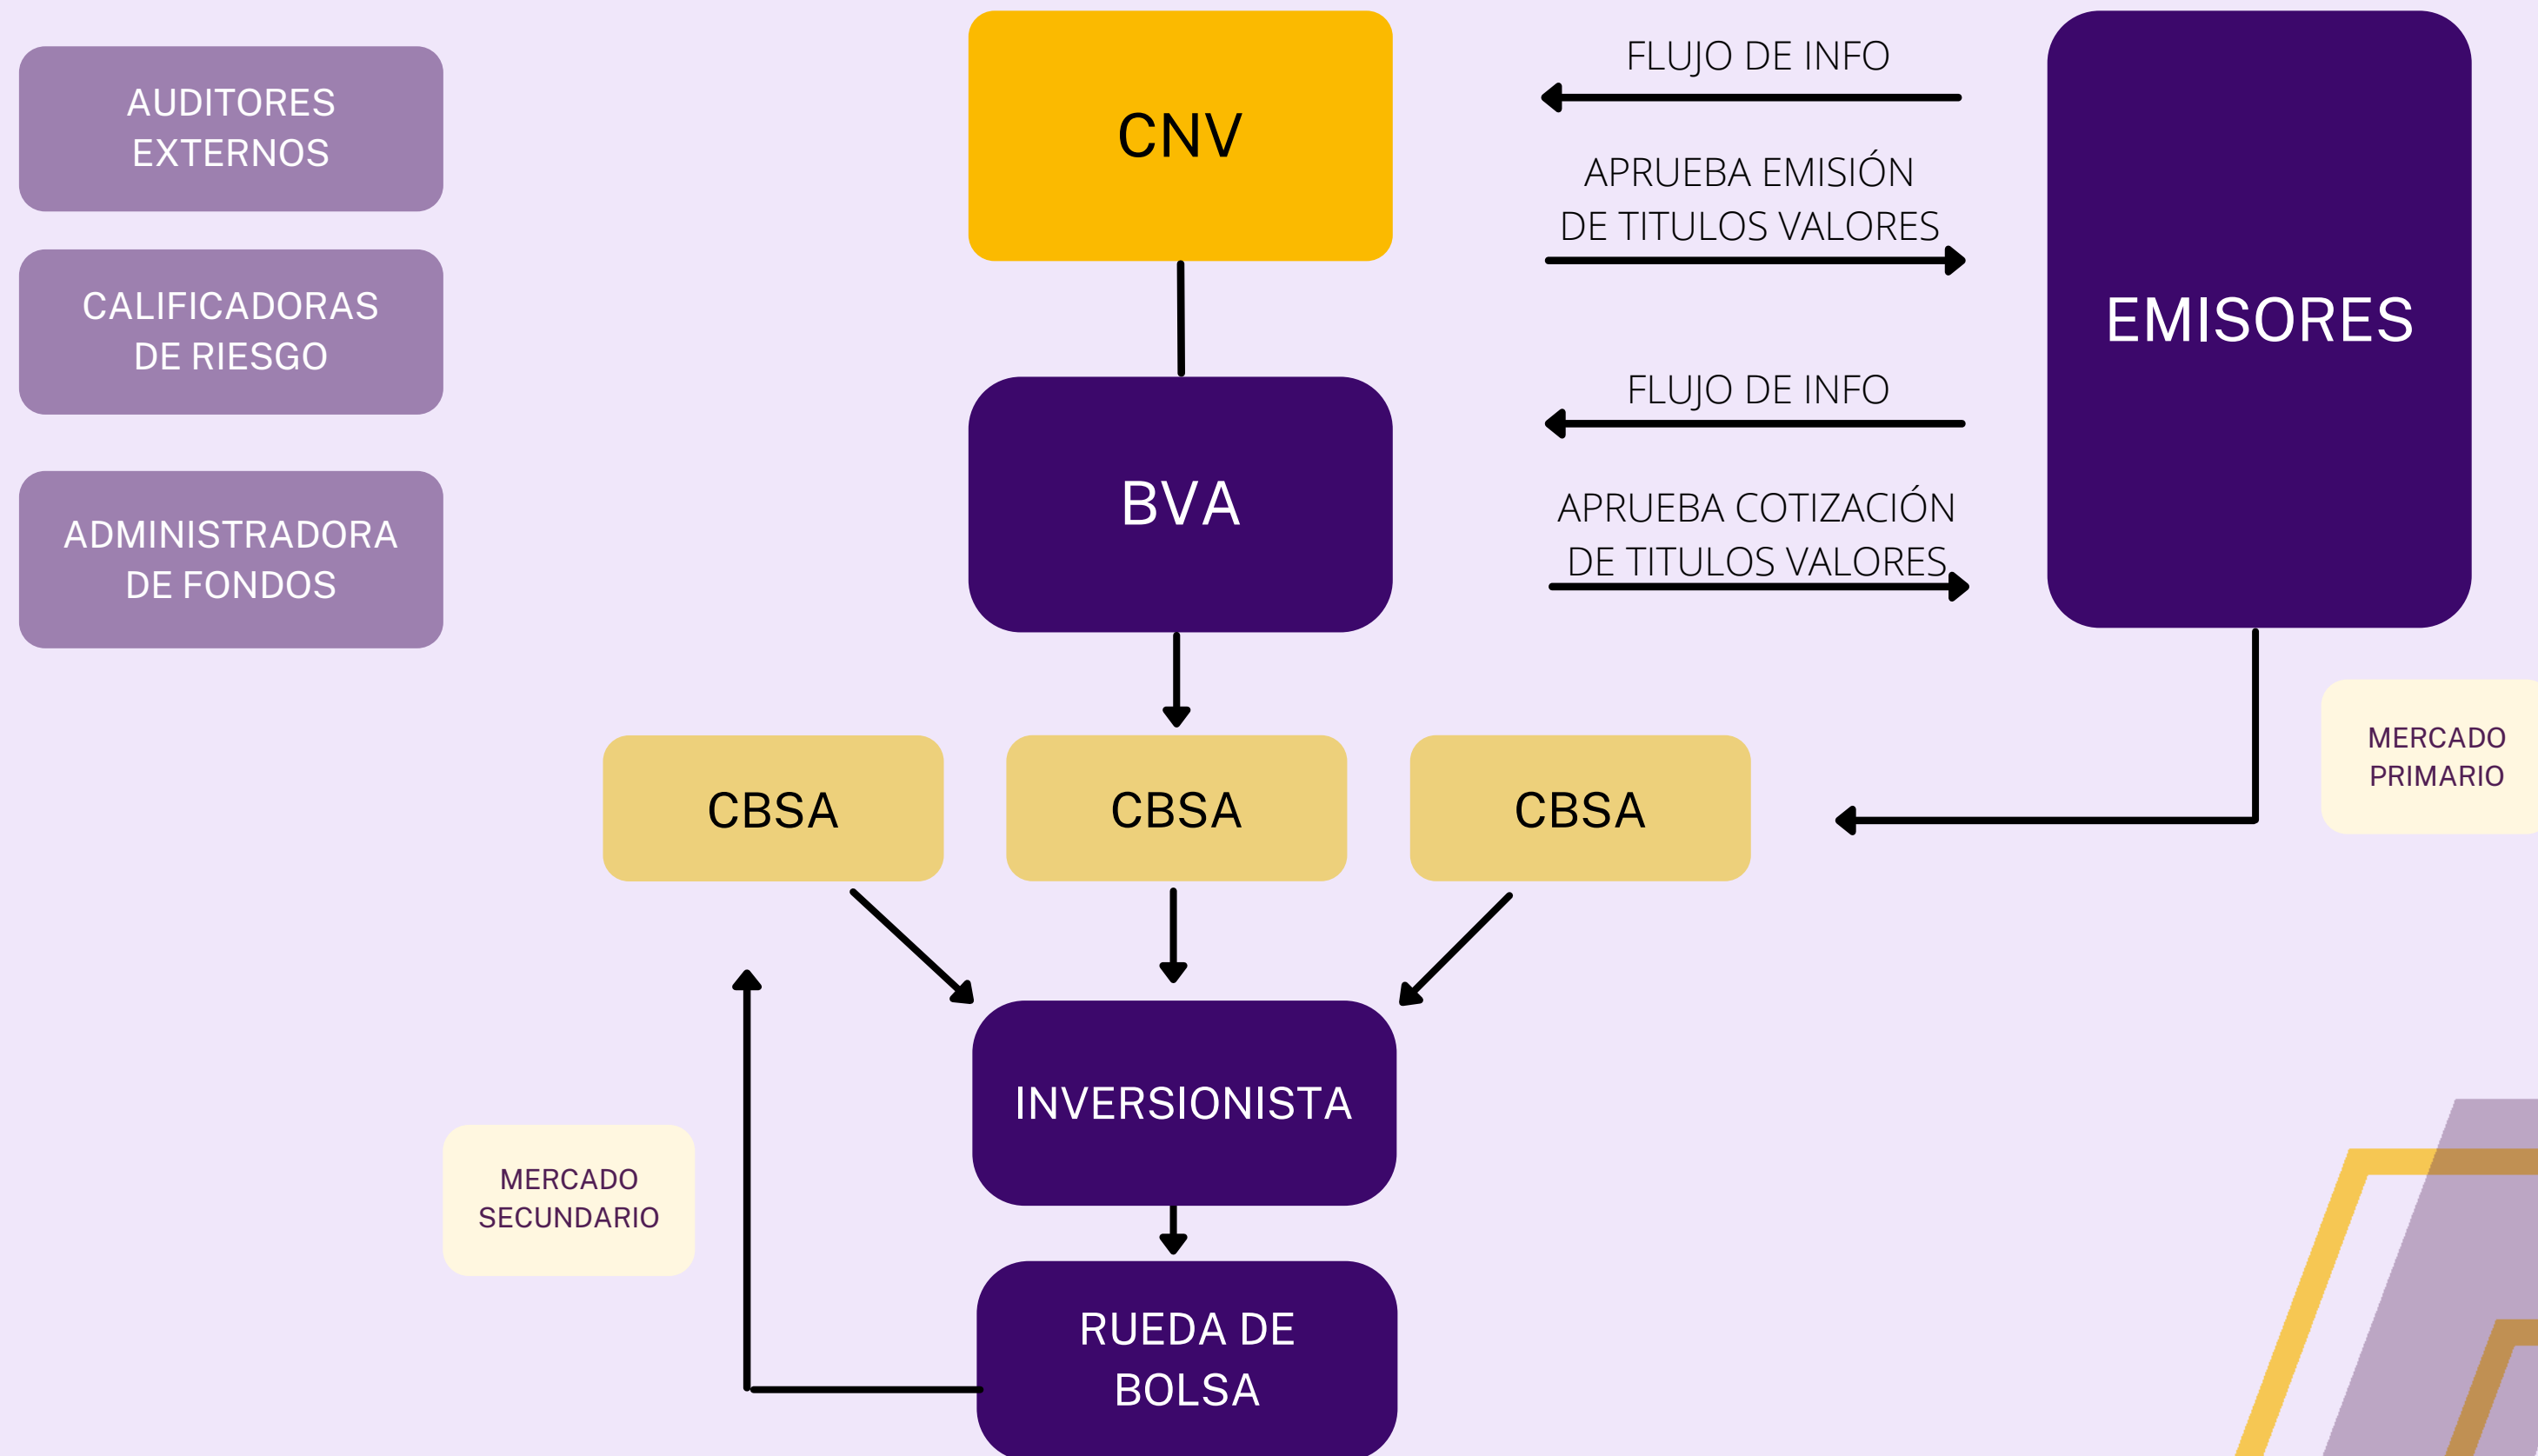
AUDITORES EXTERNOS

CALIFICADORAS DE RIESGO

ADMINISTRADORA DE FONDOS

CNV

FLUJO DE INFO

APRUEBA EMISIÓN DE TITULOS VALORES

EMISORES

BVA

FLUJO DE INFO

APRUEBA COTIZACIÓN DE TITULOS VALORES

CBSA

CBSA

CBSA

MERCADO PRIMARIO

INVERSIONISTA

MERCADO SECUNDARIO

RUEDA DE BOLSA